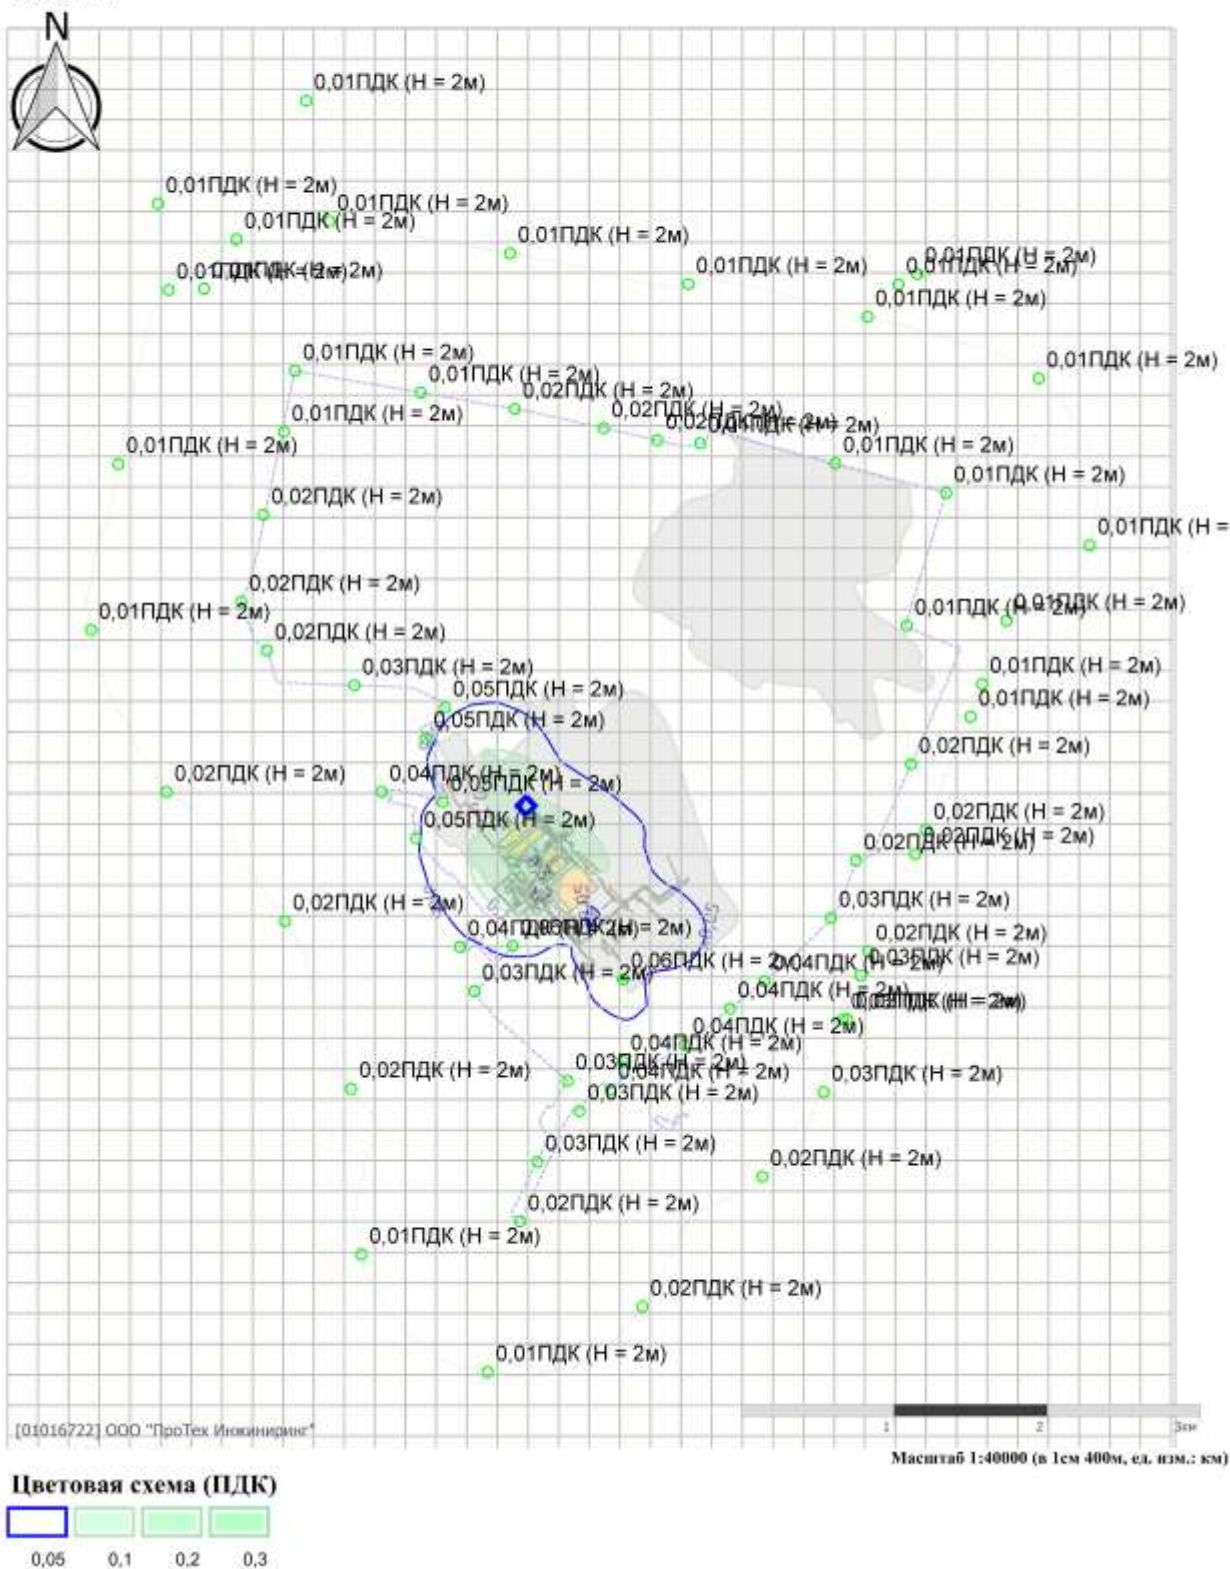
N

0,01ПДК (Н = 2м)
0,01ПДК (Н = 2м)
0,01ПДК (Н = 2м)
0,01ПДК (Н = 2м)
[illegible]
0,01ПДК (Н = 2м)
0,01ПДК (Н = 2м)
0,01ПДК (Н = 2м)
0,01ПДК (Н = 2м)
0,01ПДК (Н = 2м)
0,01ПДК (Н = 2м)
0,01ПДК (Н = 2м)
0,02ПДК (Н = 2м)
0,02ПДК (Н = 2м)
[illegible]
0,01ПДК (Н = 2м)
0,01ПДК (Н = 2м)
0,01ПДК (Н = 2м)
0,01ПДК (Н = 2м)
0,02ПДК (Н = 2м)
0,01ПДК (Н =
0,02ПДК (Н = 2м)
0,01ПДК (Н = 2м)
0,01ПДК (Н = 2м)
0,01ПДК (Н = 2м)
0,02ПДК (Н = 2м)
0,03ПДК (Н = 2м)
0,01ПДК (Н = 2м)
0,05ПДК (Н = 2м)
0,01ПДК (Н = 2м)
0,05ПДК (Н = 2м)
0,02ПДК (Н = 2м)
0,02ПДК (Н = 2м)
0,04ПДК (Н = 2м)
0,05ПДК (Н = 2м)
0,05ПДК (Н = 2м)
0,02ПДК (Н = 2м)
0,02ПДК (Н = 2м)
0,02ПДК (Н = 2м)
0,03ПДК (Н = 2м)
0,04ПДК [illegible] (Н = 2м)
0,02ПДК (Н = 2м)
0,03ПДК (Н = 2м)
0,06ПДК (Н = 2м)
0,04ПДК (Н = 2м)
0,03ПДК (Н = 2м)
0,04ПДК (Н = 2м)
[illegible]
0,04ПДК (Н = 2м)
0,04ПДК (Н = 2м)
0,03ПДК (Н = 2м)
0,04ПДК (Н = 2м)
0,02ПДК (Н = 2м)
0,03ПДК (Н = 2м)
0,03ПДК (Н = 2м)
0,03ПДК (Н = 2м)
0,02ПДК (Н = 2м)
0,02ПДК (Н = 2м)
0,01ПДК (Н = 2м)
0,02ПДК (Н = 2м)
0,01ПДК (Н = 2м)

[01016722] ООО "ПроТек Инжиниринг"
1 2 3км
Масштаб 1:40000 (в 1см 400м, ед. изм.: км)

Цветовая схема (ПДК)
0,05 0,1 0,2 0,3